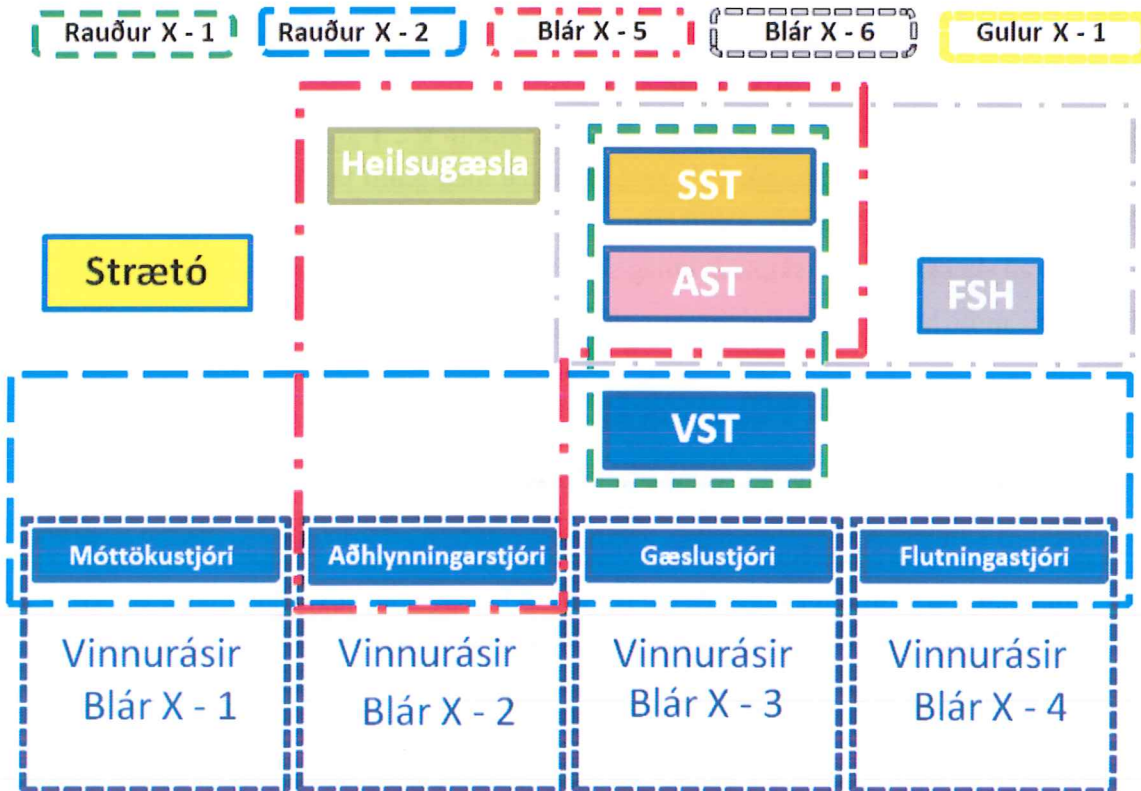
Rauður X - 1
Rauður X - 2
Blár X - 5
Blár X - 6
Gulur X - 1

Heilsugæsla

SST

AST

Strætó

FSH

VST

Móttökustjóri
Aðhlynningarstjóri
Gæslustjóri
Flutningastjóri

Vinnurásir Blár X - 1

Vinnurásir Blár X - 2

Vinnurásir Blár X - 3

Vinnurásir Blár X - 4